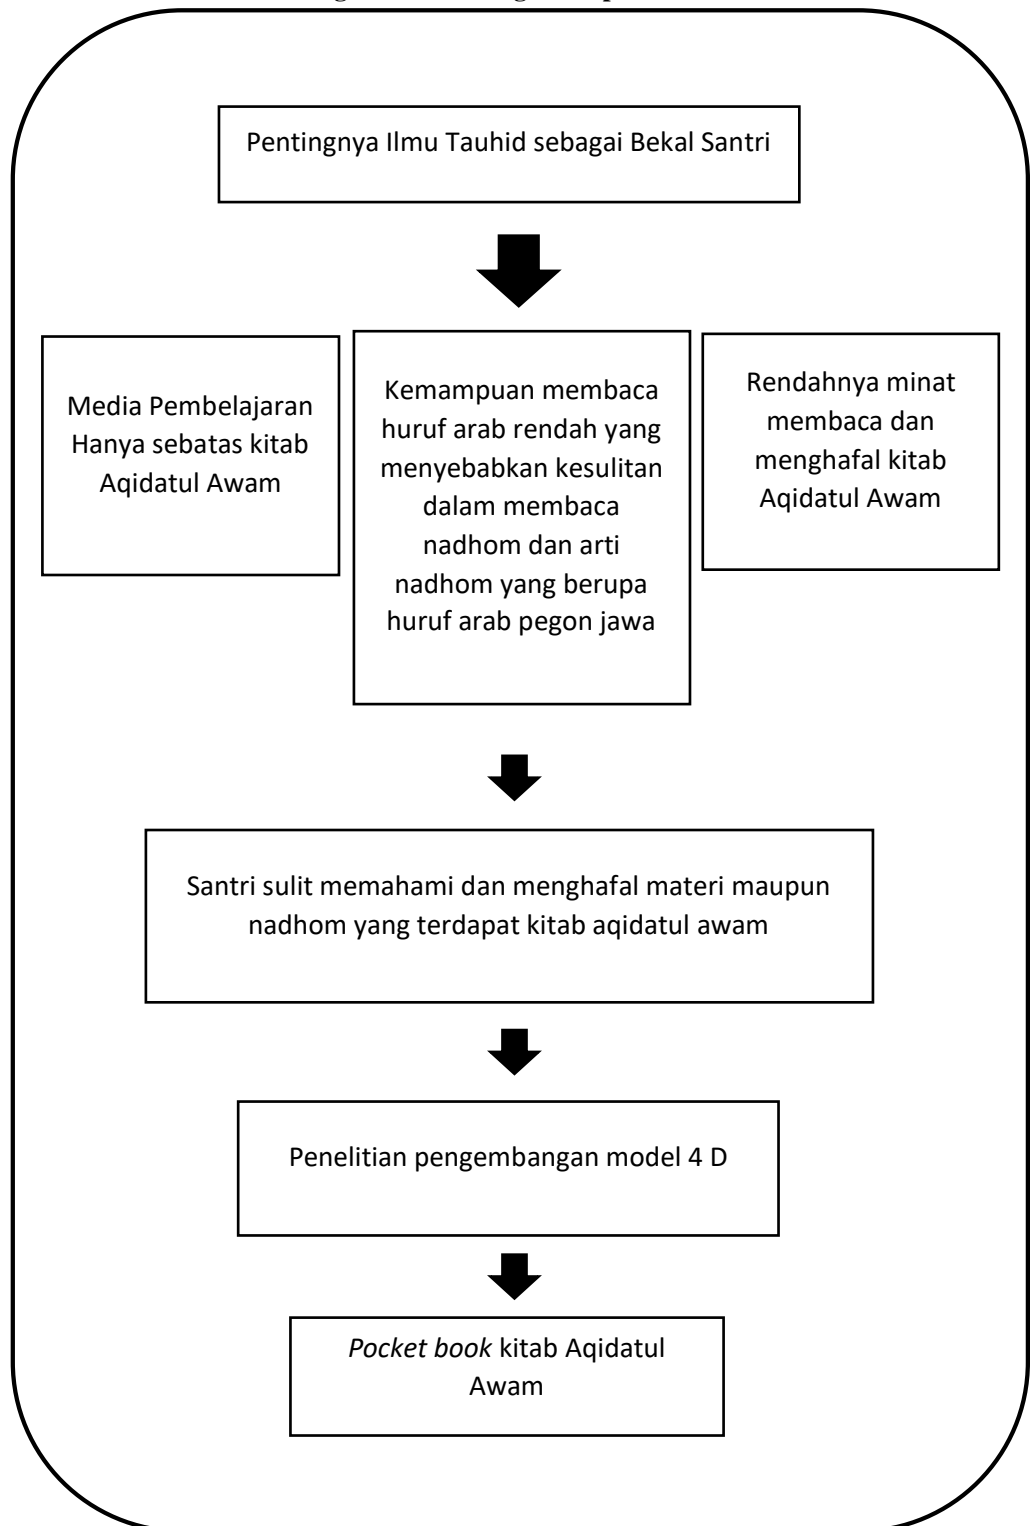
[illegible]

Pentingnya Ilmu Tauhid sebagai Bekal Santri

Media Pembelajaran Hanya sebatas kitab Aqidatul Awam

Kemampuan membaca huruf arab rendah yang menyebabkan kesulitan dalam membaca nadhom dan arti nadhom yang berupa huruf arab pegon jawa

Rendahnya minat membaca dan menghafal kitab Aqidatul Awam

Santri sulit memahami dan menghafal materi maupun nadhom yang terdapat kitab aqidatul awam

Penelitian pengembangan model 4 D

*Pocket book* kitab Aqidatul Awam